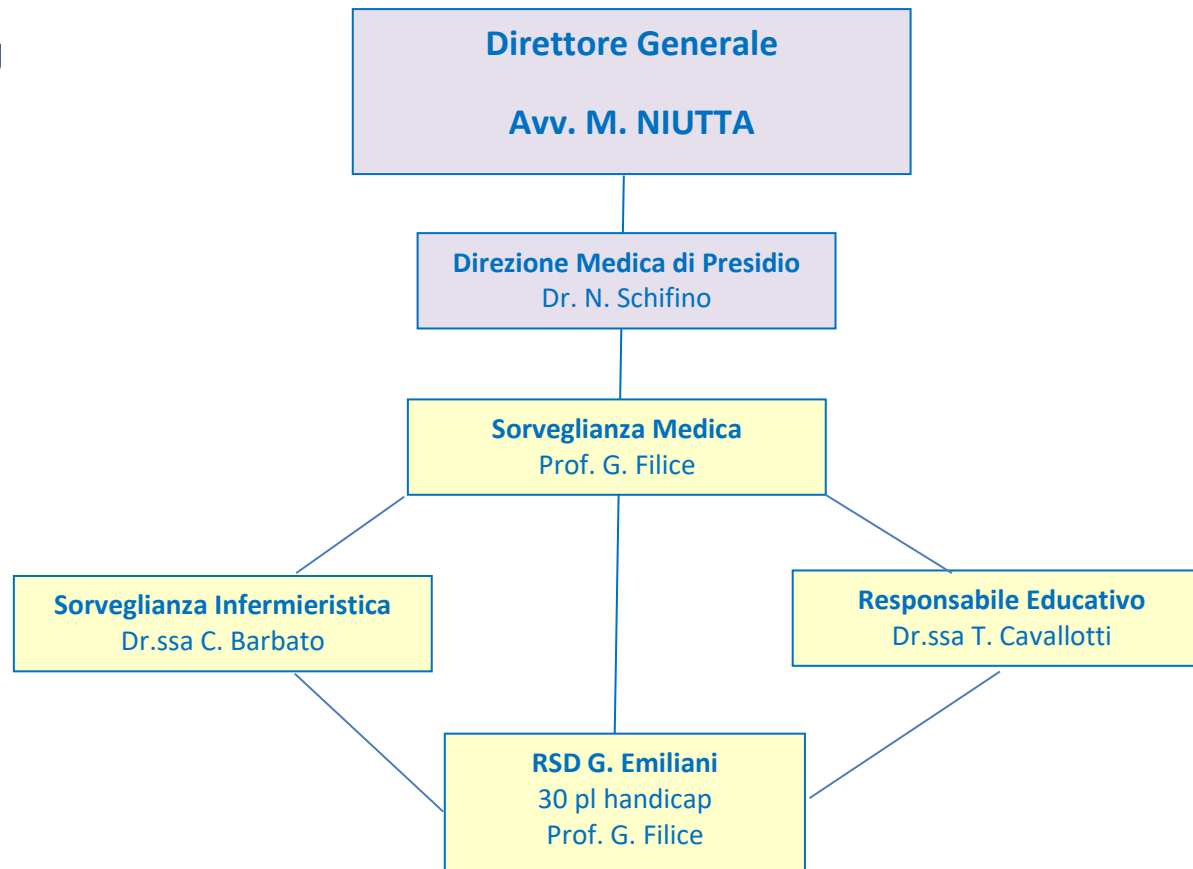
Direttore Generale

Avv. M. NIUTTA

Direzione Medica di Presidio
Dr. N. Schifino

Sorveglianza Medica
Prof. G. Filice

Sorveglianza Infermieristica
Dr.ssa C. Barbato

Responsabile Educativo
Dr.ssa T. Cavallotti

RSD G. Emiliani
30 pl handicap
Prof. G. Filice